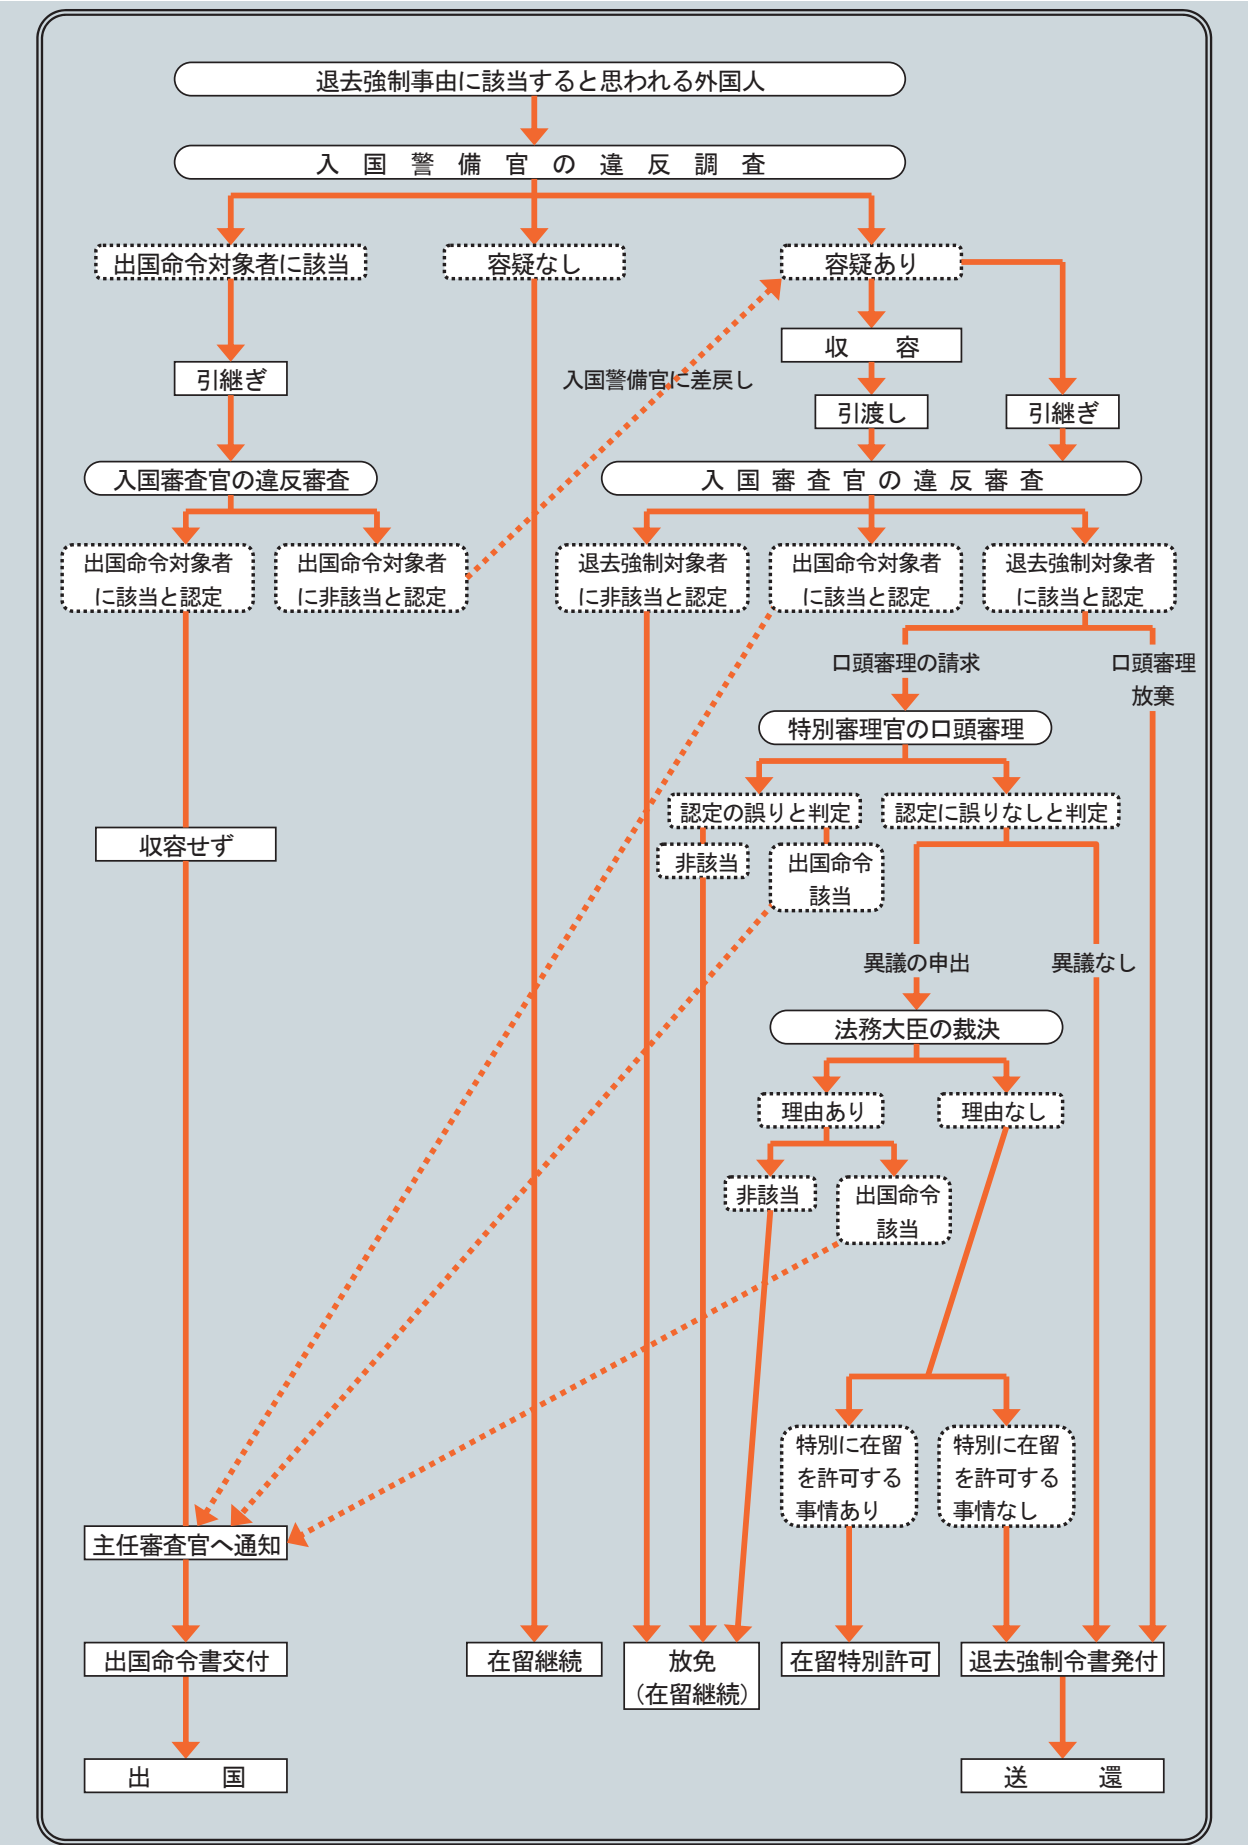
退去強制事由に該当すると思われる外国人

入国警備官の違反調査

出国命令対象者に該当

容疑なし

容疑あり

収容

引継ぎ

入国警備官に差戻し

引渡し

引継ぎ

入国審査官の違反審査

入国審査官の違反審査

出国命令対象者に該当と認定

出国命令対象者に非該当と認定

退去強制対象者に非該当と認定

出国命令対象者に該当と認定

退去強制対象者に該当と認定

口頭審理の請求

口頭審理放棄

特別審理官の口頭審理

認定の誤りと判定

認定に誤りなしと判定

非該当

出国命令該当

収容せず

異議の申出

異議なし

法務大臣の裁決

理由あり

理由なし

非該当

出国命令該当

特別に在留を許可する事情あり

特別に在留を許可する事情なし

主任審査官へ通知

出国命令書交付

在留継続

放免（在留継続）

在留特別許可

退去強制令書発付

出国

送還